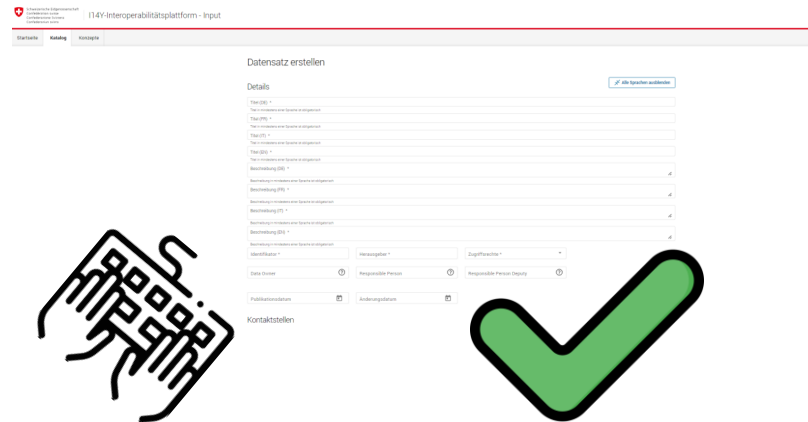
Schweizerische Eidgenossenschaft
Confédération suisse
Confederazione Svizzera
Confederaziun svizra

I14Y-Interoperabilitätsplattform - Input

Startseite Katalog Konzepte

Datensatz erstellen

Details

Alle Sprachen ausblenden

Titel (DE) *

Titel in mindestens einer Sprache erforderlich

Titel (FR) *

Titel in mindestens einer Sprache erforderlich

Titel (IT) *

Titel in mindestens einer Sprache erforderlich

Titel (EN) *

Titel in mindestens einer Sprache erforderlich

Beschreibung (DE) *

Beschreibung in mindestens einer Sprache erforderlich

Beschreibung (FR) *

Beschreibung in mindestens einer Sprache erforderlich

Beschreibung (IT) *

Beschreibung in mindestens einer Sprache erforderlich

Beschreibung (EN) *

Beschreibung in mindestens einer Sprache erforderlich

Identifikator *

Herausgeber *

Zugriffsrechte *

Data Owner

Responsible Person

Responsible Person Deputy

Publikationsdatum

Änderungsdatum

Kontaktstellen